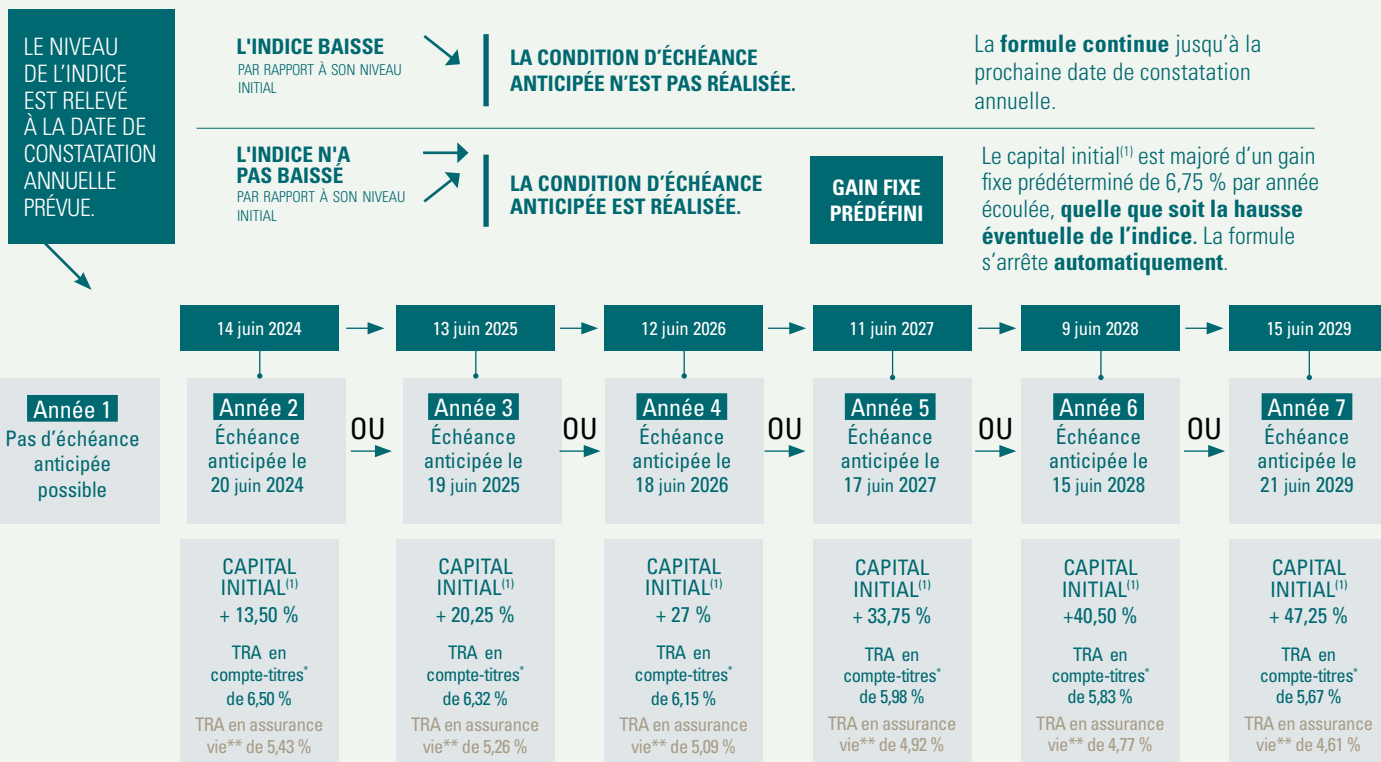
LE NIVEAU DE L'INDICE EST RELEVÉ À LA DATE DE CONSTATATION ANNUELLE PRÉVUE.

L'INDICE BAISSE
PAR RAPPORT À SON NIVEAU INITIAL

LA CONDITION D'ÉCHÉANCE ANTICIPÉE N'EST PAS RÉALISÉE.

La **formule continue** jusqu'à la prochaine date de constatation annuelle.

L'INDICE N'A PAS BAISSÉ
PAR RAPPORT À SON NIVEAU INITIAL

LA CONDITION D'ÉCHÉANCE ANTICIPÉE EST RÉALISÉE.

GAIN FIXE PRÉDÉFINI

Le capital initial$^{(1)}$ est majoré d'un gain fixe prédéterminé de 6,75 % par année écoulée, **quelle que soit la hausse éventuelle de l'indice.** La formule s'arrête **automatiquement**.

14 juin 2024
13 juin 2025
12 juin 2026
11 juin 2027
9 juin 2028
15 juin 2029

Année 1
Pas d'échéance anticipée possible

Année 2
Échéance anticipée le 20 juin 2024

OU

Année 3
Échéance anticipée le 19 juin 2025

OU

Année 4
Échéance anticipée le 18 juin 2026

OU

Année 5
Échéance anticipée le 17 juin 2027

OU

Année 6
Échéance anticipée le 15 juin 2028

OU

Année 7
Échéance anticipée le 21 juin 2029

CAPITAL INITIAL$^{(1)}$
+ 13,50 %
TRA en compte-titres* de 6,50 %
TRA en assurance vie** de 5,43 %

CAPITAL INITIAL$^{(1)}$
+ 20,25 %
TRA en compte-titres* de 6,32 %
TRA en assurance vie** de 5,26 %

CAPITAL INITIAL$^{(1)}$
+ 27 %
TRA en compte-titres* de 6,15 %
TRA en assurance vie** de 5,09 %

CAPITAL INITIAL$^{(1)}$
+ 33,75 %
TRA en compte-titres* de 5,98 %
TRA en assurance vie** de 4,92 %

CAPITAL INITIAL$^{(1)}$
+40,50 %
TRA en compte-titres* de 5,83 %
TRA en assurance vie** de 4,77 %

CAPITAL INITIAL$^{(1)}$
+ 47,25 %
TRA en compte-titres* de 5,67 %
TRA en assurance vie** de 4,61 %